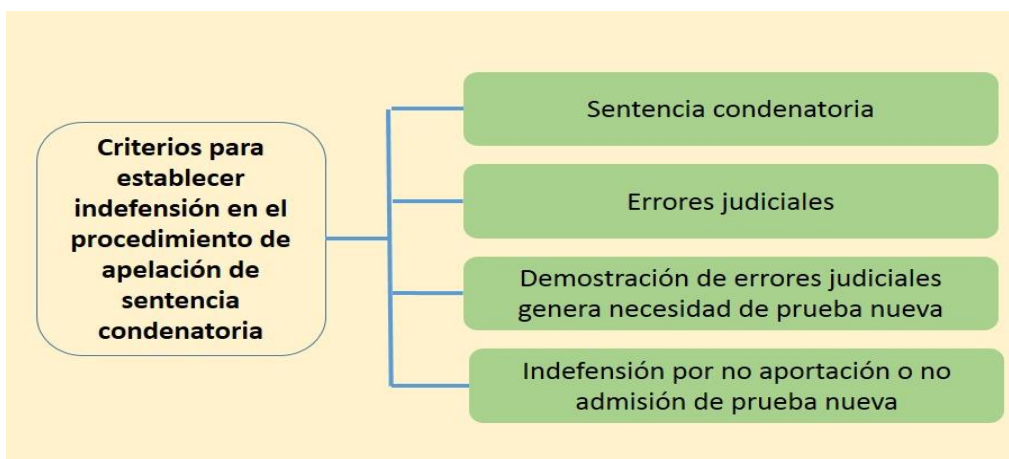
Criterios para establecer indefensión en el procedimiento de apelación de sentencia condenatoria

Sentencia condenatoria

Errores judiciales

Demostración de errores judiciales genera necesidad de prueba nueva

Indefensión por no aportación o no admisión de prueba nueva